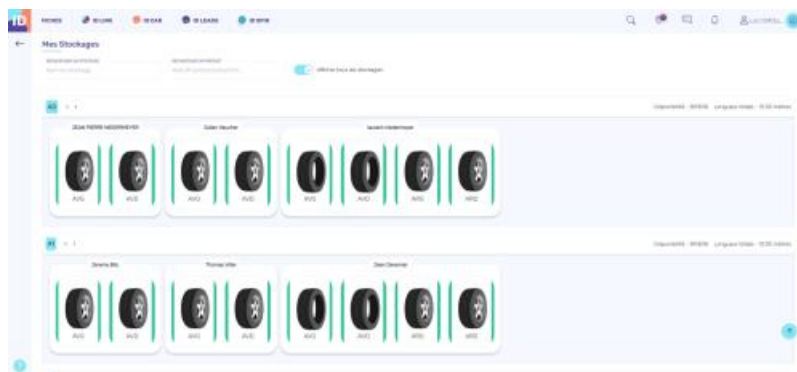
FICHES

Mes Stockages

Afficher tous les stockages

A1

JEAN PIERRE NIEDERMEYER

Julien Heucher

laurent niedermeyer

AVG AVD AVG AVD AVG AVD ARG ARD

A1

Jeremy Blo

Thomas Iller

Jean Devenier

AVG AVD AVG AVD AVG AVD ARG ARD